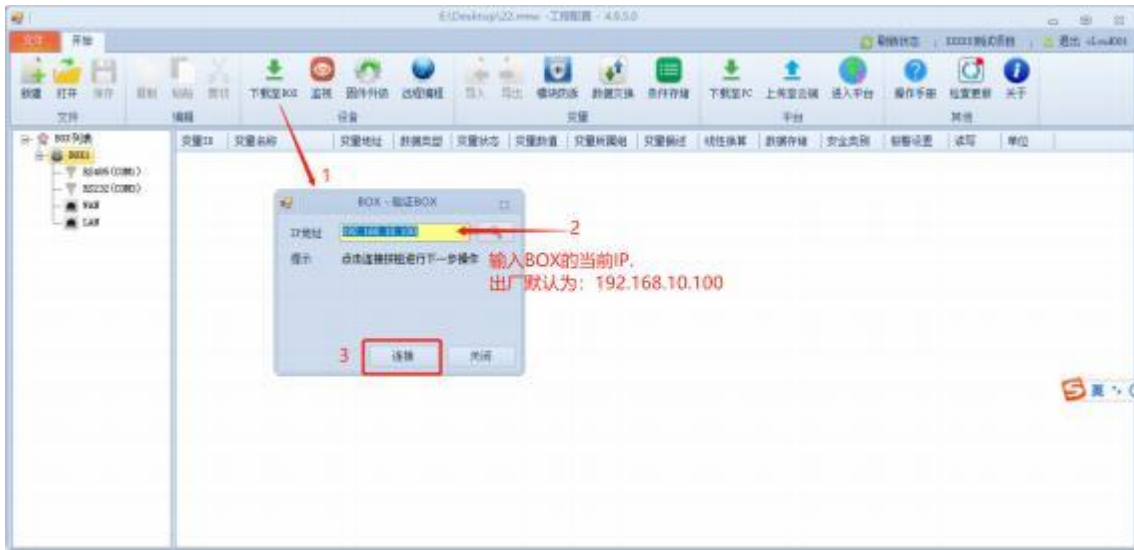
E:\Desktop\22.mmo - 工程配置 - 4.0.5.0

文件 开始

刷新状态 退出

新建 打开 保存 复制 粘贴 剪切 下载至BOX 监视 固件升级 远程编程 导入 导出 模块防盗 数据交换 条件存储 下载至PC 上传至云端 进入平台 操作手册 检查更新 关于

文件 编辑 设备 变量 平台 其他

BOX列表
BOX1
RS485(COM1)
RS232(COM2)
NAB
CAN

变量ID 变量名称 变量地址 数据类型 变量状态 变量数值 变量死区 变量描述 线性换算 数据存储 安全类别 报警设置 读写 单位

1

BOX - 验证BOX

IP地址 192.168.10.100

2

提示 点击连接按钮进行下一步操作

输入BOX的当前IP,
出厂默认为:192.168.10.100

3 连接 关闭